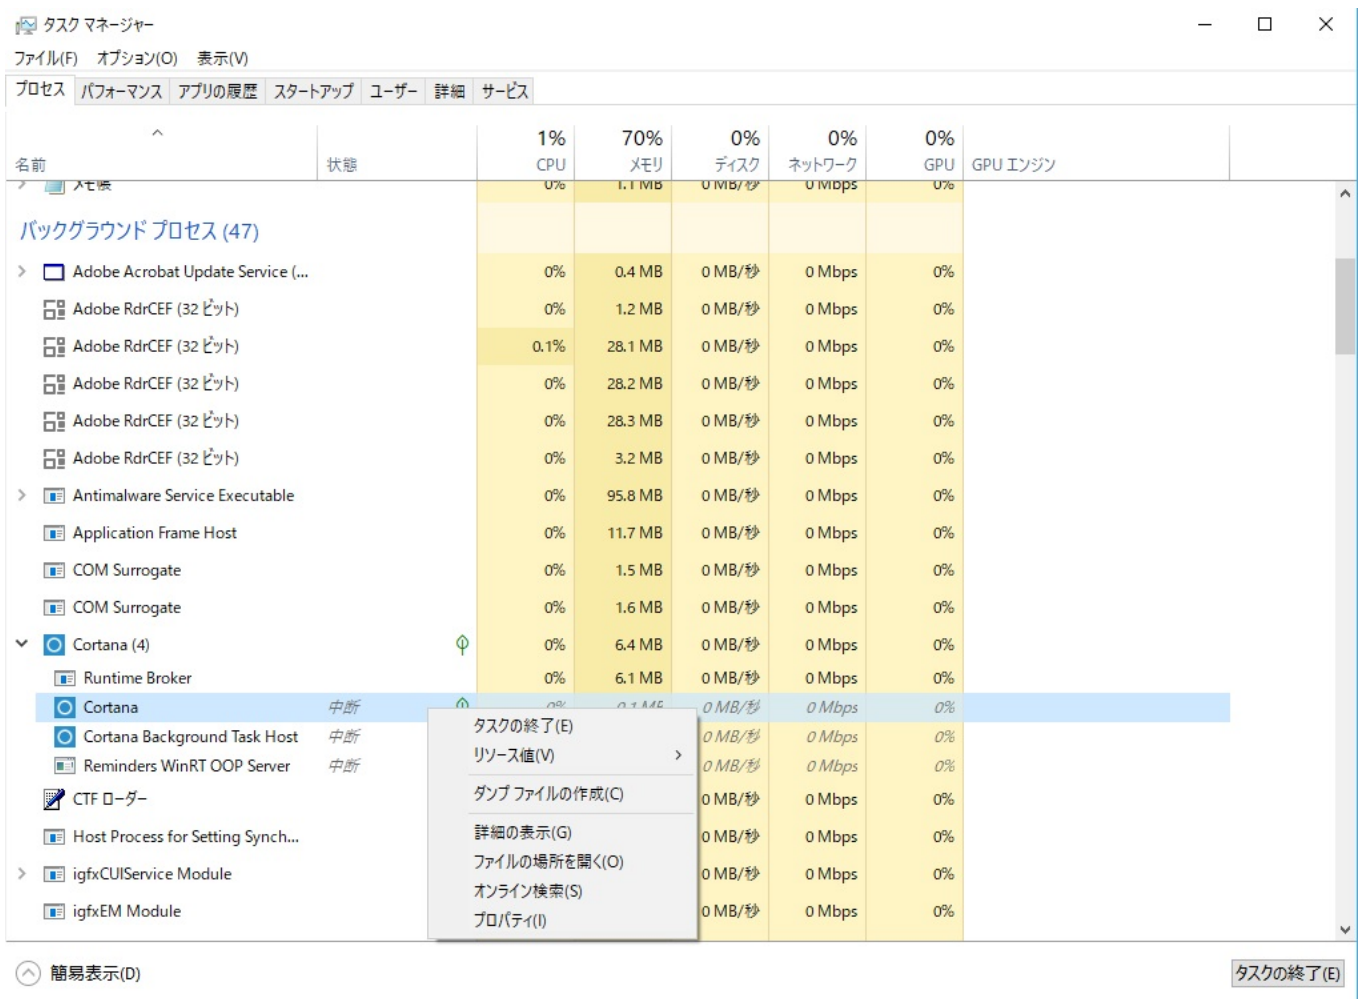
タスク マネージャー

ファイル(F) オプション(O) 表示(V)

プロセス | パフォーマンス | アプリの履歴 | スタートアップ | ユーザー | 詳細 | サービス

| 名前 | 状態 | 1% CPU | 70% メモリ | 0% ディスク | 0% ネットワーク | 0% GPU | GPU エンジン |
|---|---|---|---|---|---|---|---|
| メモ帳 | | 0% | 1.1 MB | 0 MB/秒 | 0 Mbps | 0% | |
| バックグラウンド プロセス (47) | | | | | | | |
| Adobe Acrobat Update Service (... | | 0% | 0.4 MB | 0 MB/秒 | 0 Mbps | 0% | |
| Adobe RdrCEF (32 ビット) | | 0% | 1.2 MB | 0 MB/秒 | 0 Mbps | 0% | |
| Adobe RdrCEF (32 ビット) | | 0.1% | 28.1 MB | 0 MB/秒 | 0 Mbps | 0% | |
| Adobe RdrCEF (32 ビット) | | 0% | 28.2 MB | 0 MB/秒 | 0 Mbps | 0% | |
| Adobe RdrCEF (32 ビット) | | 0% | 28.3 MB | 0 MB/秒 | 0 Mbps | 0% | |
| Adobe RdrCEF (32 ビット) | | 0% | 3.2 MB | 0 MB/秒 | 0 Mbps | 0% | |
| Antimalware Service Executable | | 0% | 95.8 MB | 0 MB/秒 | 0 Mbps | 0% | |
| Application Frame Host | | 0% | 11.7 MB | 0 MB/秒 | 0 Mbps | 0% | |
| COM Surrogate | | 0% | 1.5 MB | 0 MB/秒 | 0 Mbps | 0% | |
| COM Surrogate | | 0% | 1.6 MB | 0 MB/秒 | 0 Mbps | 0% | |
| Cortana (4) | | 0% | 6.4 MB | 0 MB/秒 | 0 Mbps | 0% | |
| Runtime Broker | | 0% | 6.1 MB | 0 MB/秒 | 0 Mbps | 0% | |
| Cortana | 中断 | 0% | 0.1 MB | 0 MB/秒 | 0 Mbps | 0% | |
| Cortana Background Task Host | 中断 | | | 0 MB/秒 | 0 Mbps | 0% | |
| Reminders WinRT OOP Server | 中断 | | | 0 MB/秒 | 0 Mbps | 0% | |
| CTF ローダー | | | | 0 MB/秒 | 0 Mbps | 0% | |
| Host Process for Setting Synch... | | | | 0 MB/秒 | 0 Mbps | 0% | |
| igfxCUIService Module | | | | 0 MB/秒 | 0 Mbps | 0% | |
| igfxEM Module | | | | 0 MB/秒 | 0 Mbps | 0% | |

タスクの終了(E)
リソース値(V)
ダンプ ファイルの作成(C)
詳細の表示(G)
ファイルの場所を開く(O)
オンライン検索(S)
プロパティ(I)

簡易表示(D)

タスクの終了(E)